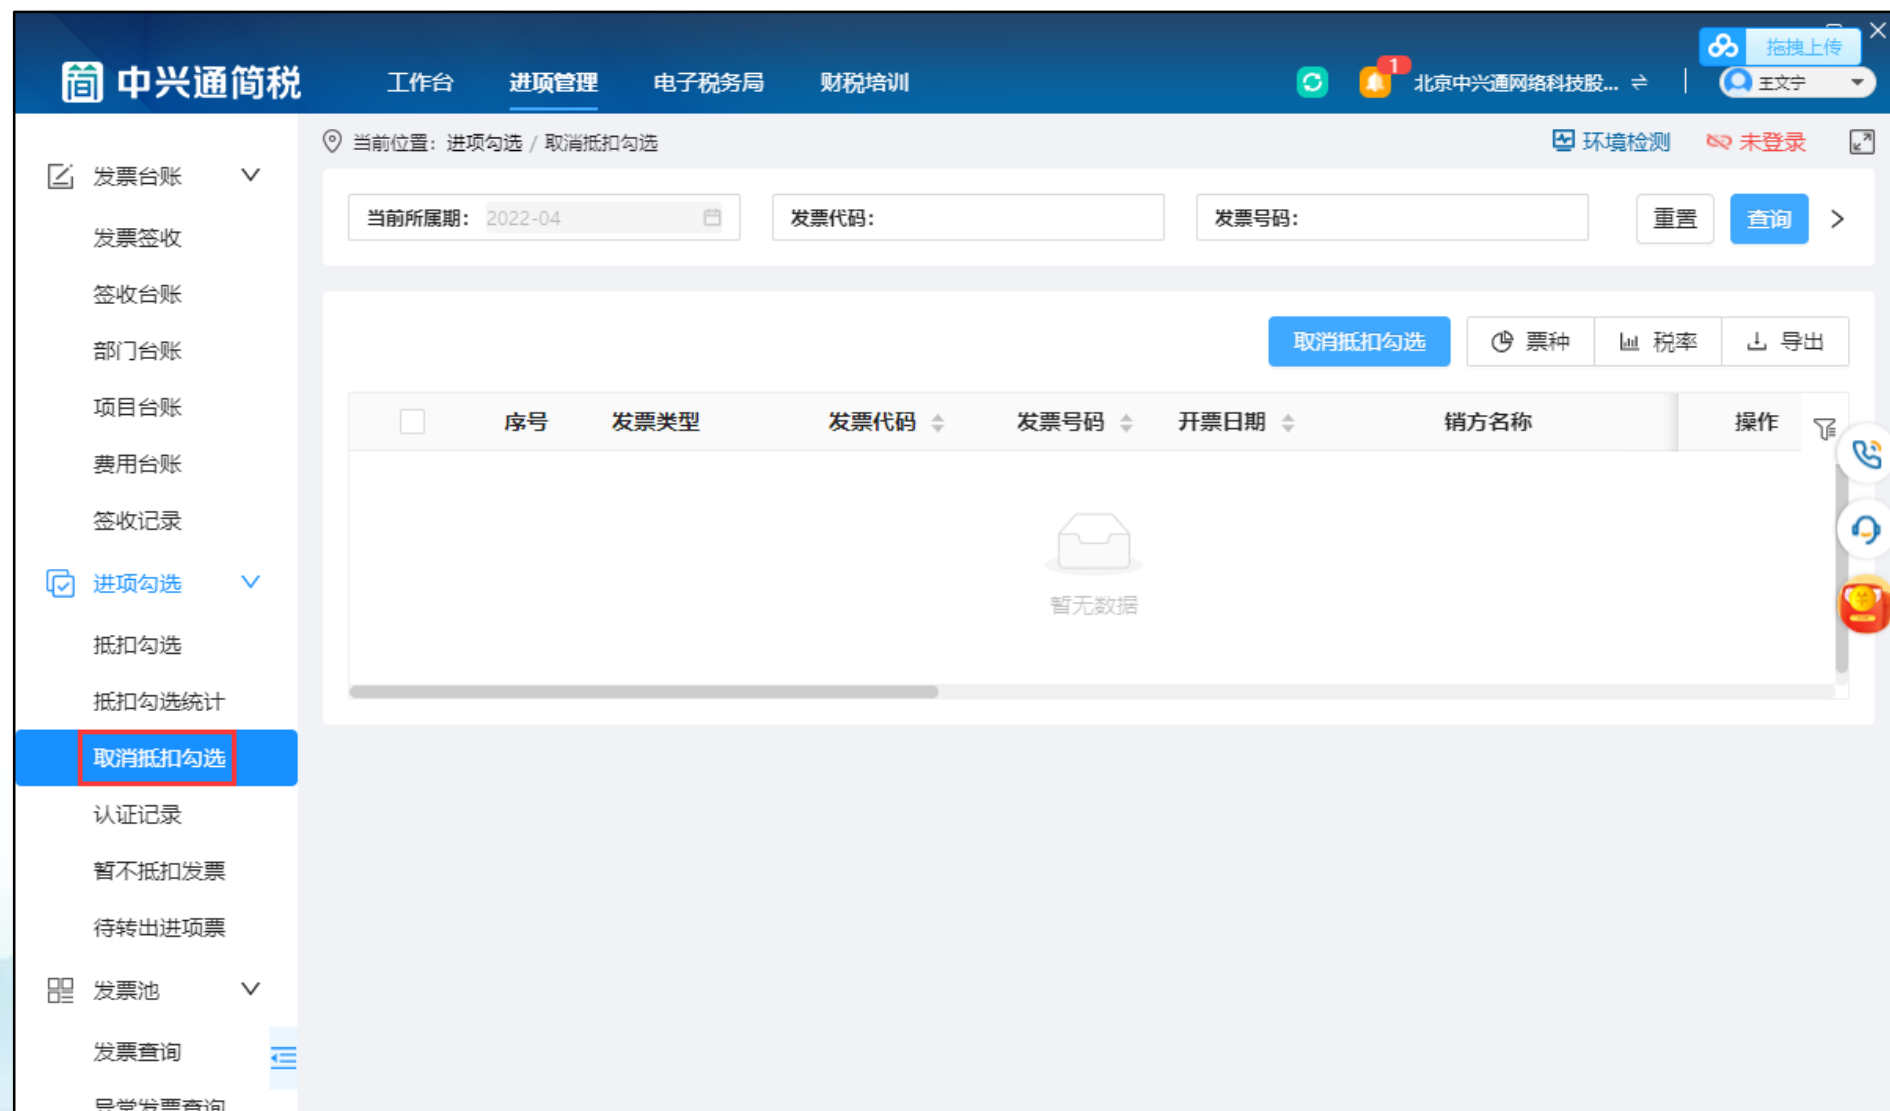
中兴通简税
工作台 进项管理 电子税务局 财税培训
1
北京中兴通网络科技股... ⇌
王文宁
拖拽上传

当前位置：进项勾选 / 取消抵扣勾选
环境检测 未登录

发票台账
发票签收
签收台账
部门台账
项目台账
费用台账
签收记录
进项勾选
抵扣勾选
抵扣勾选统计
取消抵扣勾选
认证记录
暂不抵扣发票
待转出进项票
发票池
发票查询
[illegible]

当前所属期： 2022-04
发票代码：
发票号码：
重置
查询

取消抵扣勾选
票种
税率
导出

| | 序号 | 发票类型 | 发票代码 | 发票号码 | 开票日期 | 销方名称 | 操作 |
|---|---|---|---|---|---|---|---|

暂无数据